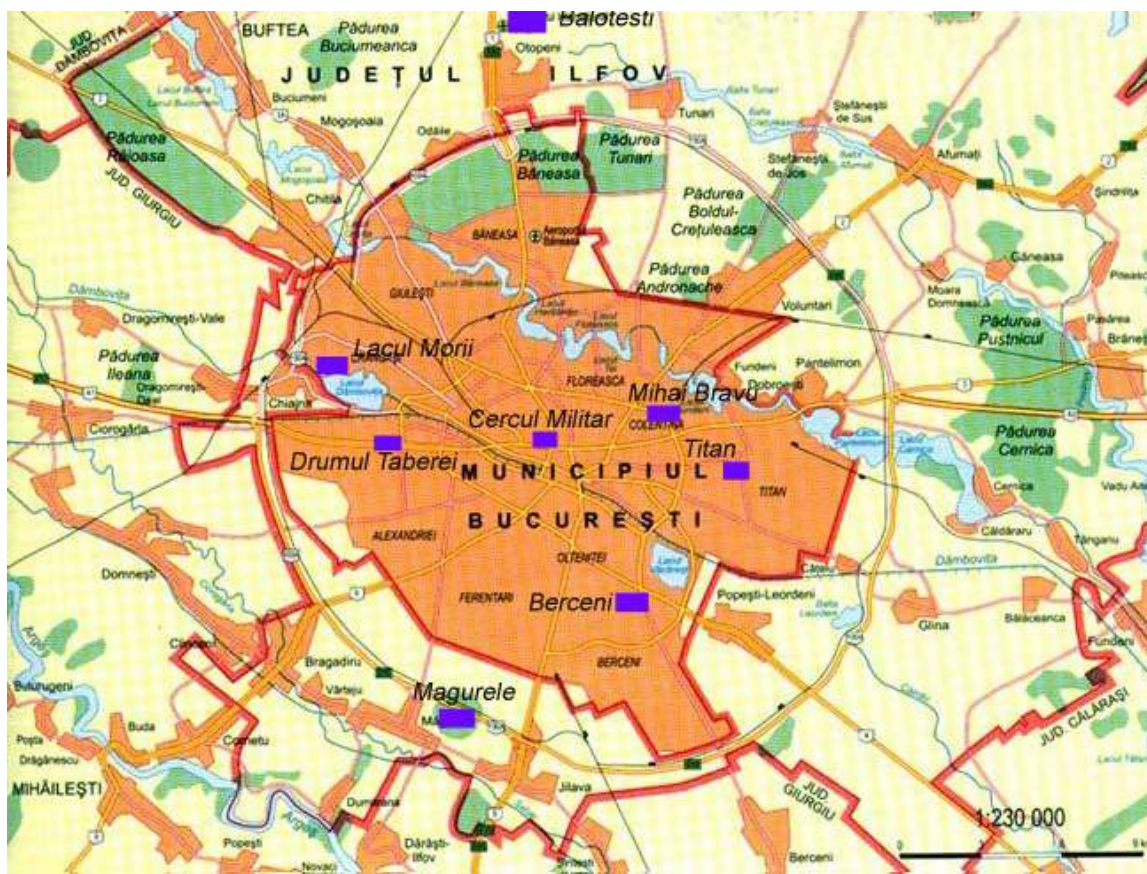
Balotesti
JUD. DÂMBOVIȚA
BUFTEA
Pădurea Buciumeanca
JUDEȚUL ILFOV
Otopeni
Buciumeni
Mogoșoaia
Tunari
Ștefăneștii de Sus
Pădurea Râioasa
JUD. GIURGIU
Odăile
Pădurea Băneasa
Pădurea Tunari
Ștefăneștii de Jos
Afumați
Șindrilița
Chitila
Pădurea Boldul-Crețuleasca
BĂNEASA
Aeroportul Băneasa
Găneasa
GIULEȘTI
Pădurea Andronache
Dâmbovița
Voluntari
Dragomirești-Vale
Moara Domnească
Pădurea Pustnicul
Pădurea Ileana
Dragomirești Deal
Lacul Morii
Fundeni
Pantelimon
FLOREASCA
Mihai Bravu
Dobroești
Chiajna
Ciorogârla
Cercul Militar
COLENTINA
Titan
Pădurea Cernica
Drumul Taberei
MUNICIPIUL
TITAN
Cernica
BUCUREȘTI
ALEXANDRIEI
OLTENIȚEI
Căldăraru
Tânganu
Domnești
Cățelu
Dâmbovița
FERENTARI
Berceni
Popești-Leordeni
Glina
Bălăceanca
Clinceni
Bragadiru
BERCENI
Fundeni
Vârteju
Magurele
Măgurele
JUD. CĂLĂRAȘI
Buda
Cornetu
Dragănescu
MIHĂILEȘTI
Jilava
JUD. GIURGIU
Dumitrana
1:230 000
Dărăști-Ilfov
Popești
Novaci
Berceni
0